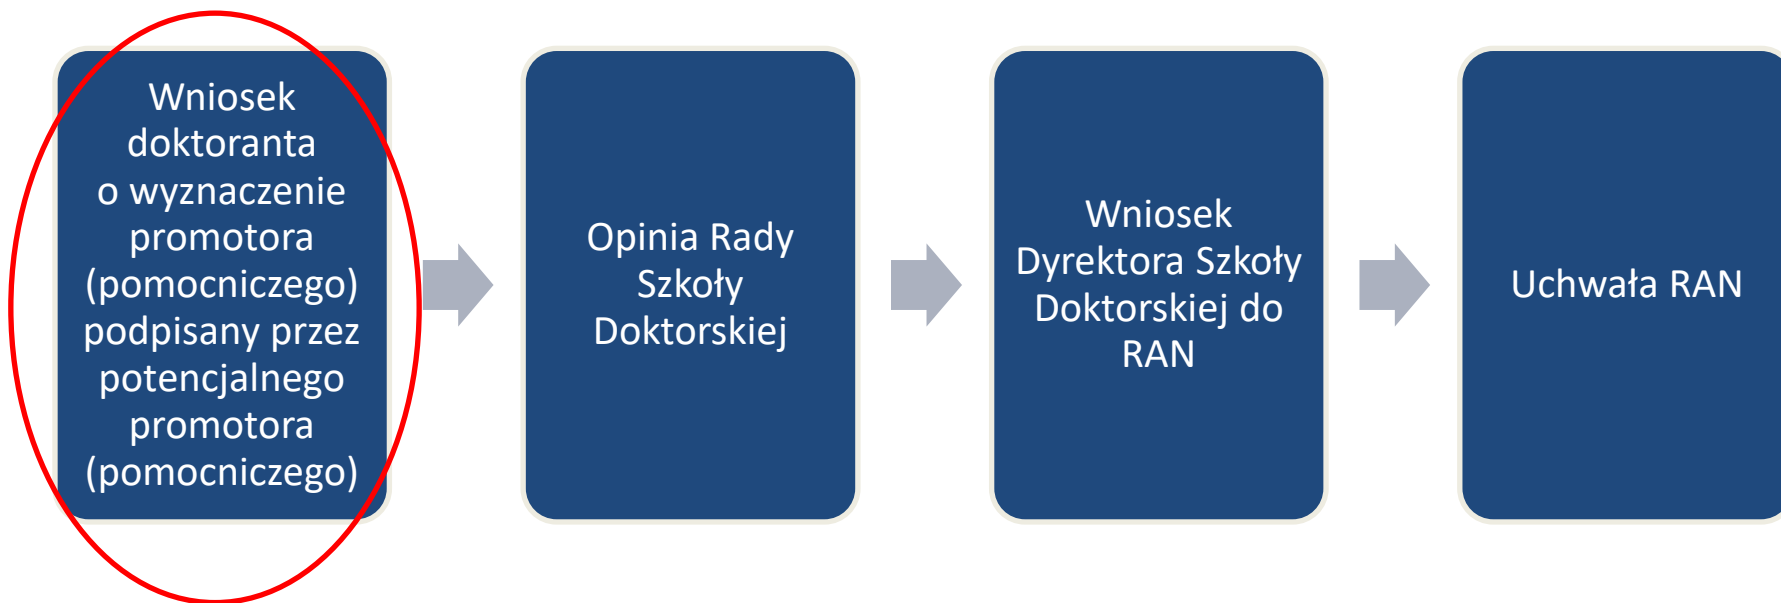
Wniosek doktoranta o wyznaczenie promotora (pomocniczego) podpisany przez potencjalnego promotora (pomocniczego)

Opinia Rady Szkoły Doktorskiej

Wniosek Dyrektora Szkoły Doktorskiej do RAN

Uchwała RAN